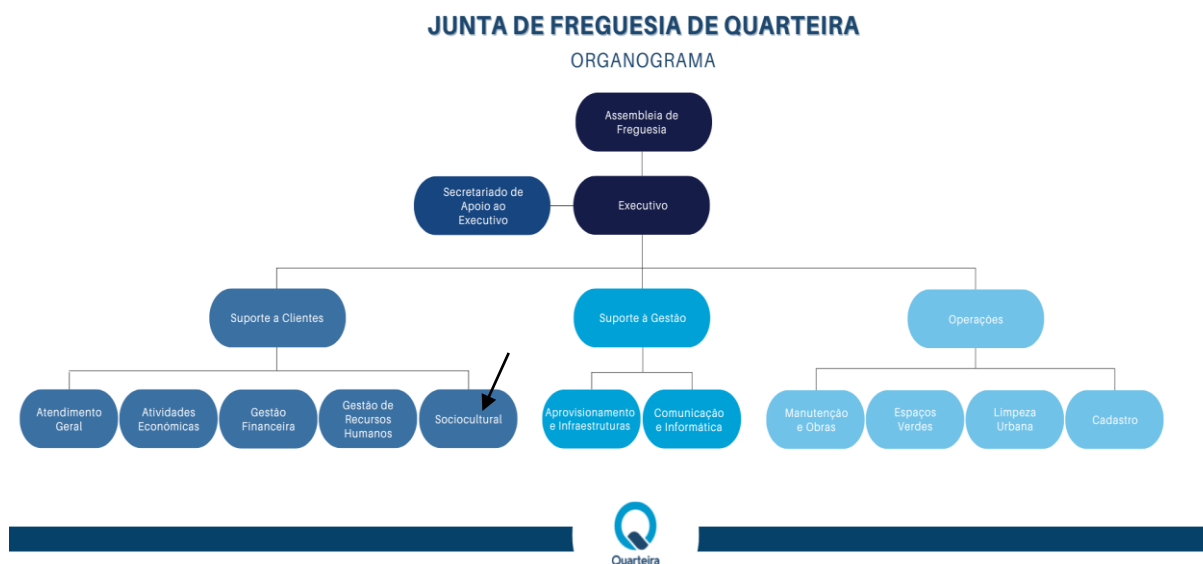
JUNTA DE FREGUESIA DE QUARTEIRA

ORGANOGRAMA

Assembleia de Freguesia

Secretariado de Apoio ao Executivo

Executivo

Suporte a Clientes

Suporte à Gestão

Operações

Atendimento Geral

Atividades Económicas

Gestão Financeira

Gestão de Recursos Humanos

Sociocultural

Aprovisionamento e Infraestruturas

Comunicação e Informática

Manutenção e Obras

Espaços Verdes

Limpeza Urbana

Cadastro

Quarteira